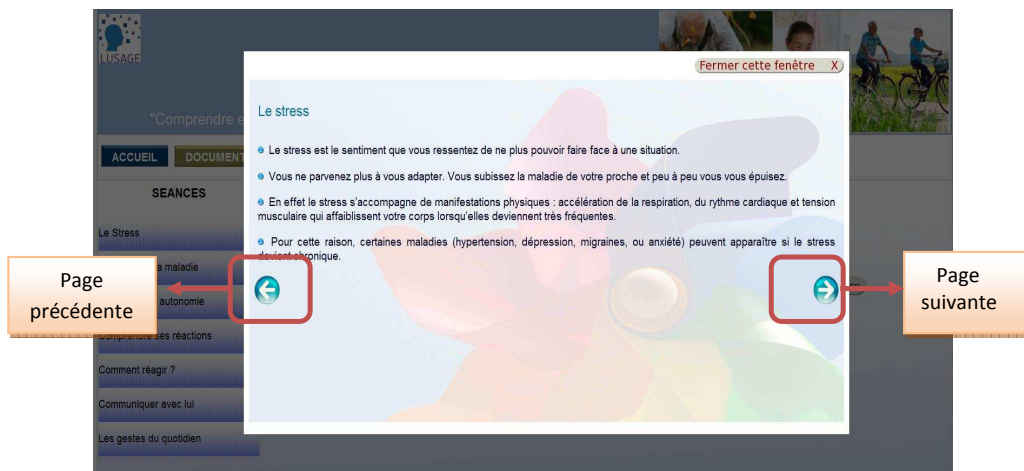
LUSAGE

"Comprendre e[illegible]

ACCUEIL DOCUMENT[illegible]

SEANCES

Le Stress

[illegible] la maladie

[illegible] autonomie

Comprendre ses réactions

Comment réagir ?

Communiquer avec lui

Les gestes du quotidien

Fermer cette fenêtre X

Le stress

Le stress est le sentiment que vous ressentez de ne plus pouvoir faire face à une situation.

Vous ne parvenez plus à vous adapter. Vous subissez la maladie de votre proche et peu à peu vous vous épuisez.

En effet le stress s'accompagne de manifestations physiques : accélération de la respiration, du rythme cardiaque et tension musculaire qui affaiblissent votre corps lorsqu'elles deviennent très fréquentes.

Pour cette raison, certaines maladies (hypertension, dépression, migraines, ou anxiété) peuvent apparaître si le stress devient chronique.

Page précédente

Page suivante